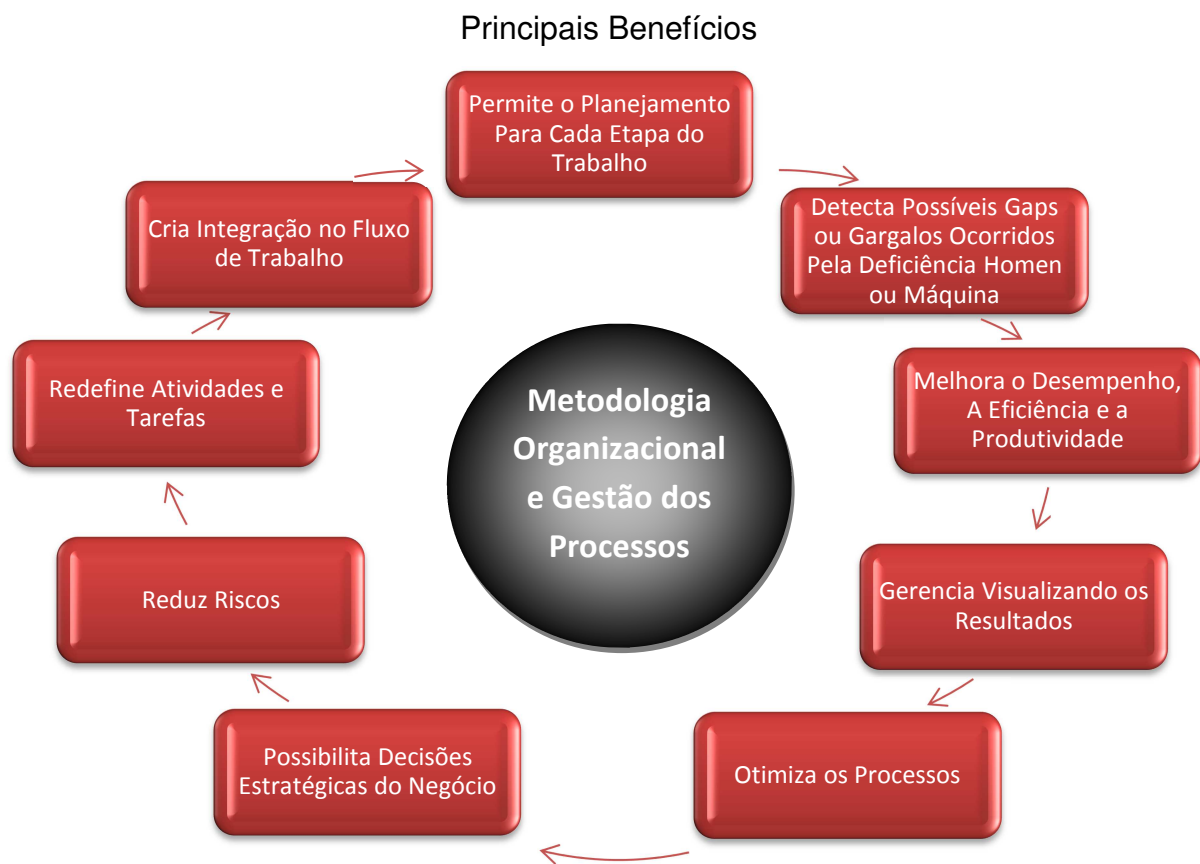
Principais Benefícios

Permite o Planejamento Para Cada Etapa do Trabalho

Detecta Possíveis Gaps ou Gargalos Ocorridos Pela Deficiência Homen ou Máquina

Melhora o Desempenho, A Eficiência e a Produtividade

Gerencia Visualizando os Resultados

Otimiza os Processos

Possibilita Decisões Estratégicas do Negócio

Reduz Riscos

Redefine Atividades e Tarefas

Cria Integração no Fluxo de Trabalho

Metodologia Organizacional e Gestão dos Processos